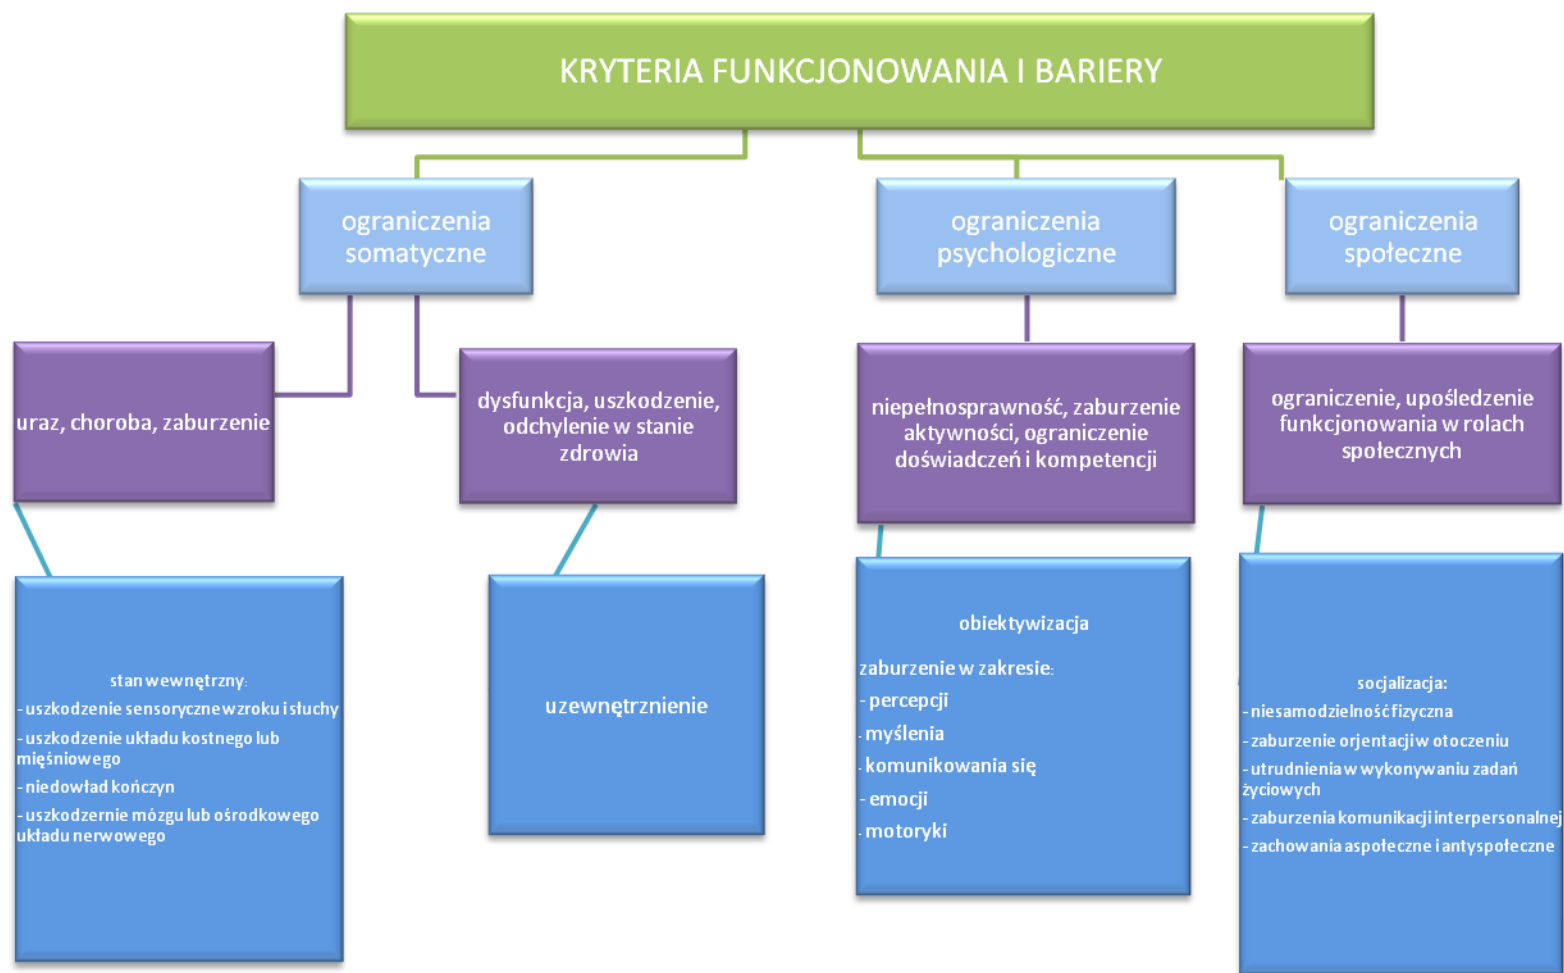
KRYTERIA FUNKCJONOWANIA I BARIERY

ograniczenia somatyczne

ograniczenia psychologiczne

ograniczenia społeczne

uraz, choroba, zaburzenie

dysfunkcja, uszkodzenie, odchylenie w stanie zdrowia

niepełnosprawność, zaburzenie aktywności, ograniczenie doświadczeń i kompetencji

ograniczenie, upośledzenie funkcjonowania w rolach społecznych

stan wewnętrzny:
- uszkodzenie sensoryczne wzroku i słuchy
- uszkodzenie układu kostnego lub mięśniowego
- niedowład kończyn
- uszkodzernie mózgu lub ośrodkowego układu nerwowego

uzewnętrznienie

obiektywizacja
zaburzenie w zakresie:
- percepcji
- myślenia
- komunikowania się
- emocji
- motoryki

socjalizacja:
- niesamodzielność fizyczna
- zaburzenie orjentacji w otoczeniu
- utrudnienia w wykonywaniu zadań życiowych
- zaburzenia komunikacji interpersonalnej
- zachowania aspołeczne i antyspołeczne